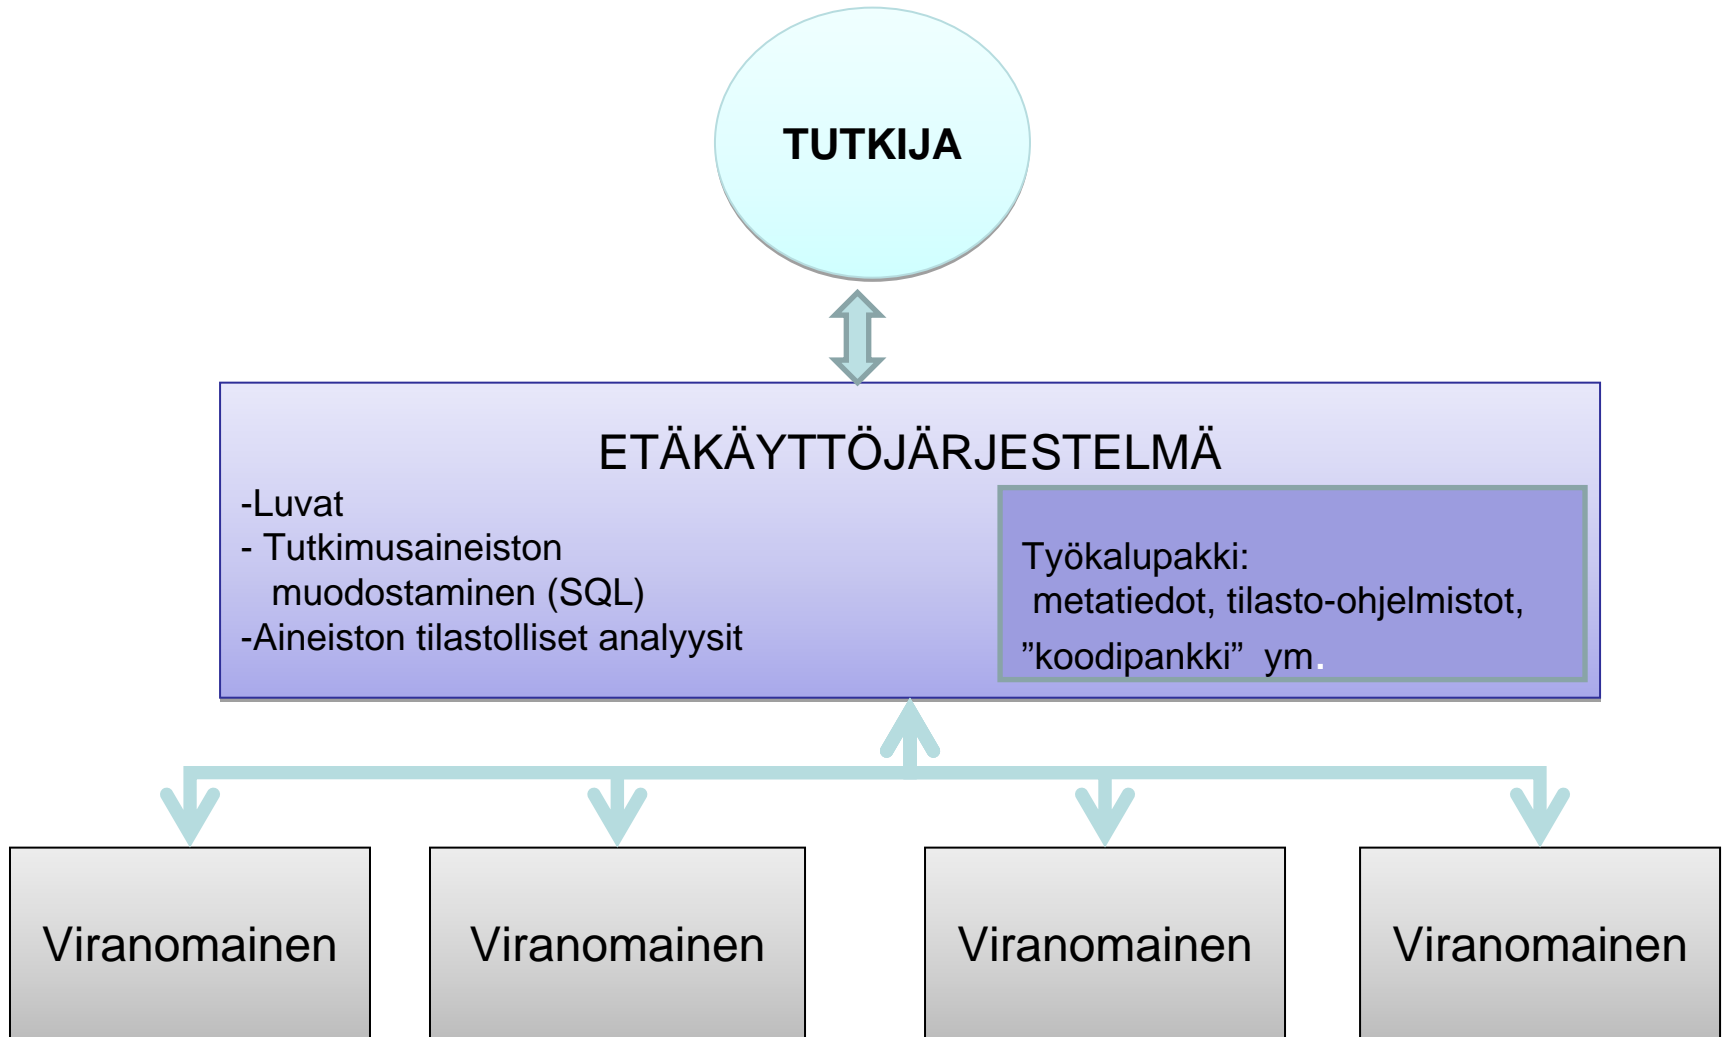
TUTKIJA

ETÄKÄYTTÖJÄRJESTELMÄ

-Luvat
- Tutkimusaineiston muodostaminen (SQL)
-Aineiston tilastolliset analyysit

Työkalupakki:
metatiedot, tilasto-ohjelmistot,
”koodipankki” ym.

Viranomainen

Viranomainen

Viranomainen

Viranomainen